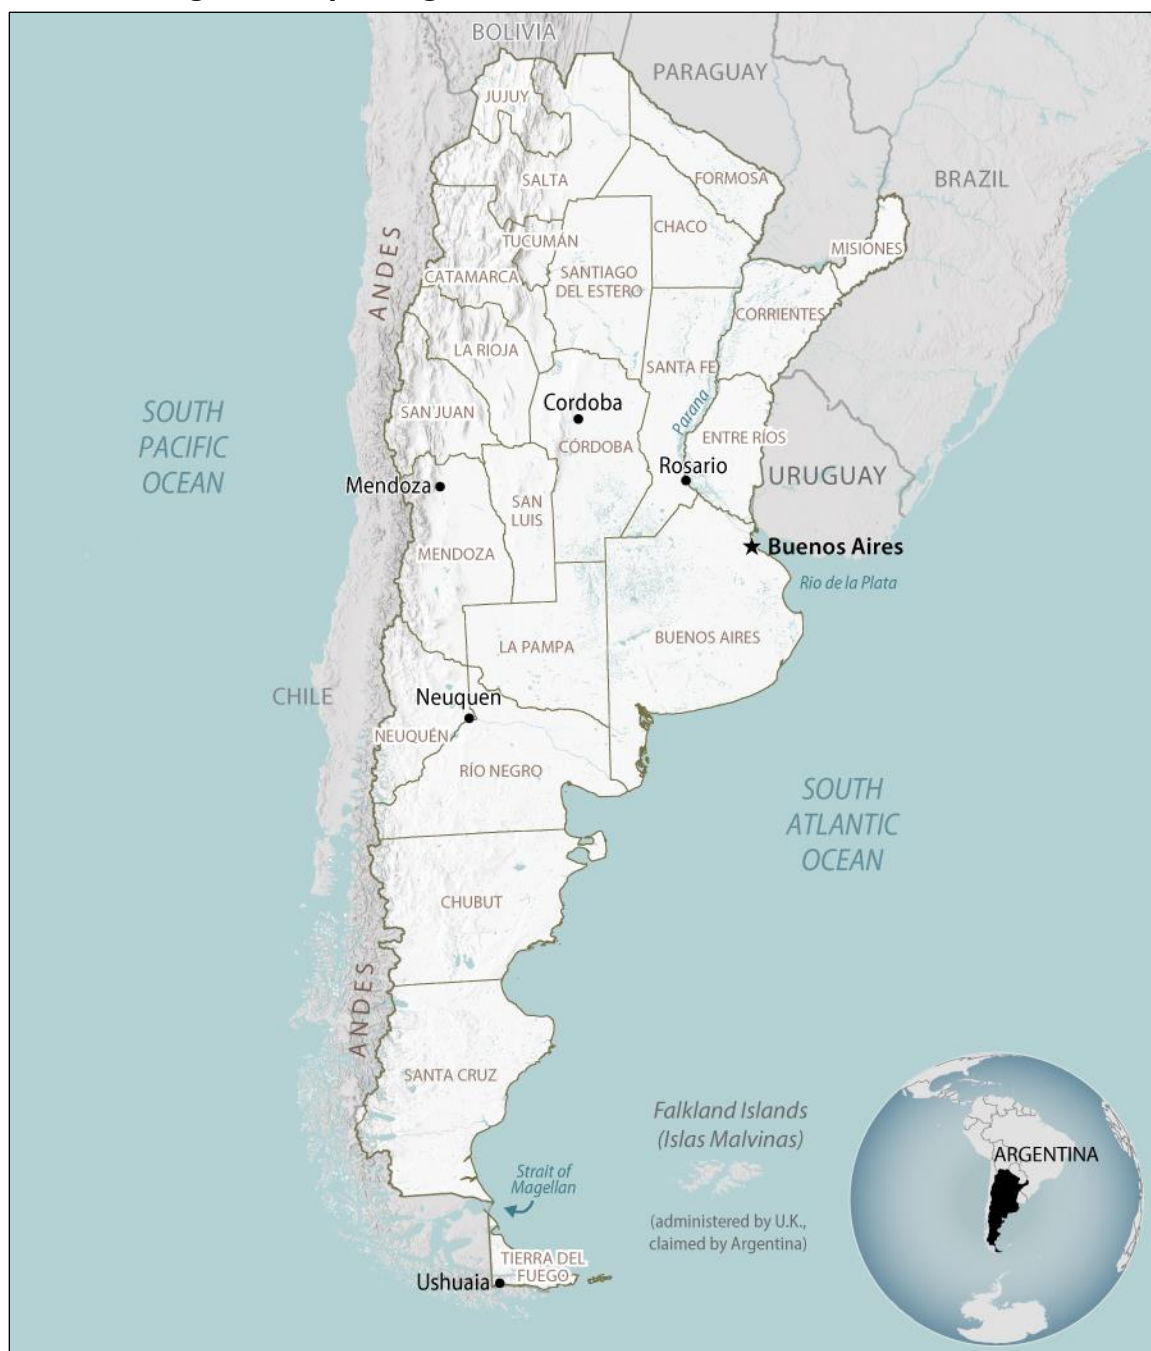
BOLIVIA
PARAGUAY
BRAZIL
JUJUY
SALTA
FORMOSA
CHACO
MISIONES
TUCUMÁN
ANDES
CATAMARCA
SANTIAGO DEL ESTERO
CORRIENTES
LA RIOJA
SANTA FE
SOUTH PACIFIC OCEAN
SAN JUAN
Cordoba
Parana
CÓRDOBA
ENTRE RÍOS
Rosario
URUGUAY
Mendoza
SAN LUIS
Buenos Aires
MENDOZA
Rio de la Plata
LA PAMPA
BUENOS AIRES
CHILE
Neuquen
NEUQUÉN
RÍO NEGRO
SOUTH ATLANTIC OCEAN
CHUBUT
ANDES
SANTA CRUZ
Falkland Islands (Islas Malvinas)
ARGENTINA
Strait of Magellan
(administered by U.K., claimed by Argentina)
TIERRA DEL FUEGO
Ushuaia